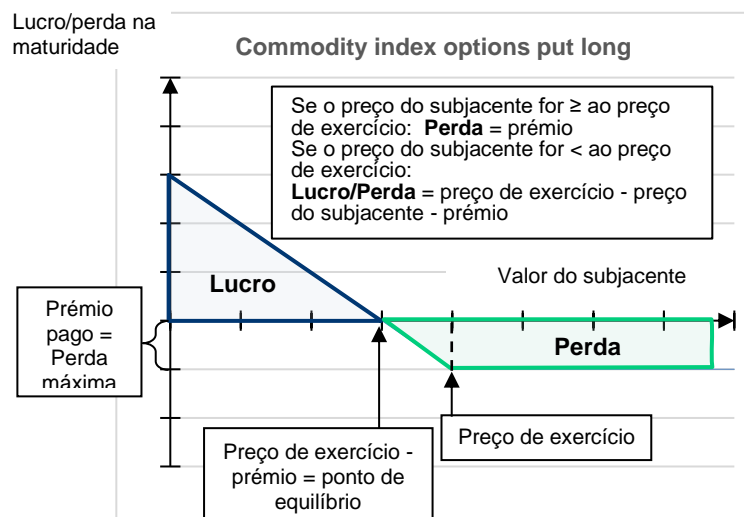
Lucro/perda na maturidade

Commodity index options put long

Se o preço do subjacente for ≥ ao preço de exercício: **Perda** = prémio
Se o preço do subjacente for < ao preço de exercício:
**Lucro/Perda** = preço de exercício - preço do subjacente - prémio

Lucro

Valor do subjacente

Prémio pago = Perda máxima

Perda

Preço de exercício

Preço de exercício - prémio = ponto de equilíbrio